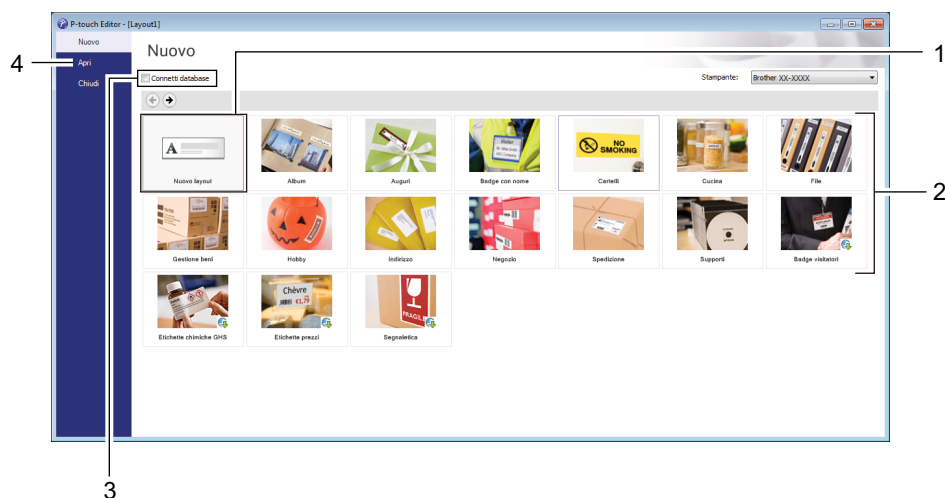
P-touch Editor - [Layout1]

Nuovo
Apri
Chiudi

Nuovo

Connetti database

Stampante: Brother XX-XXXX

Nuovo layout
Album
Auguri
Badge con nome
Cartelli
Cucina
File
Gestione beni
Hobby
Indirizzo
Negozio
Spedizione
Supporti
Badge visitatori
Etichette chimiche GHS
Etichette prezzi
Segnaletica

NO SMOKING
Chèvre
€1,75
FRAGILE

1
2
3
4